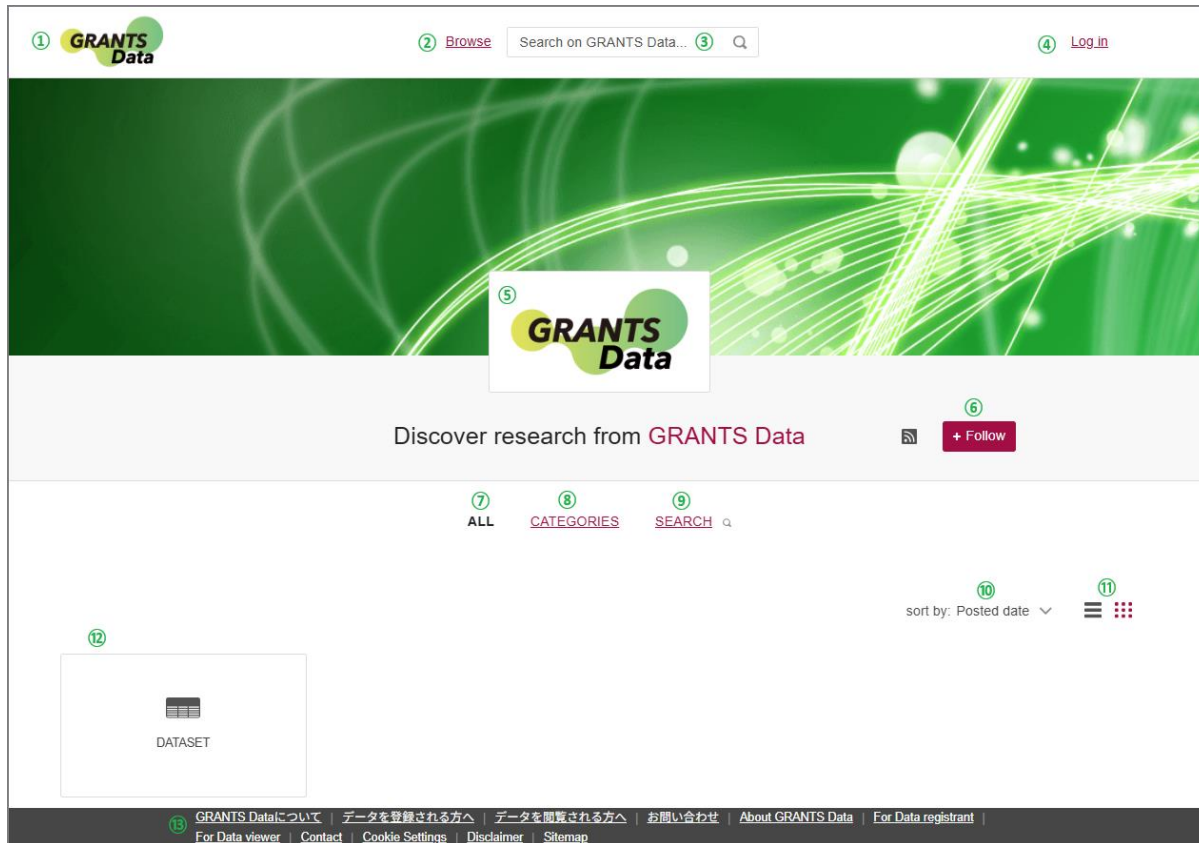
① GRANTS Data ② Browse Search on GRANTS Data... ③ ④ Log in

⑤ GRANTS Data

⑥

Discover research from GRANTS Data + Follow

⑦ ALL ⑧ CATEGORIES ⑨ SEARCH

⑩ ⑪

sort by: Posted date

⑫

DATASET

⑬ GRANTS Dataについて | データを登録される方へ | データを閲覧される方へ | お問い合わせ | About GRANTS Data | For Data registrant | For Data viewer | Contact | Cookie Settings | Disclaimer | Sitemap